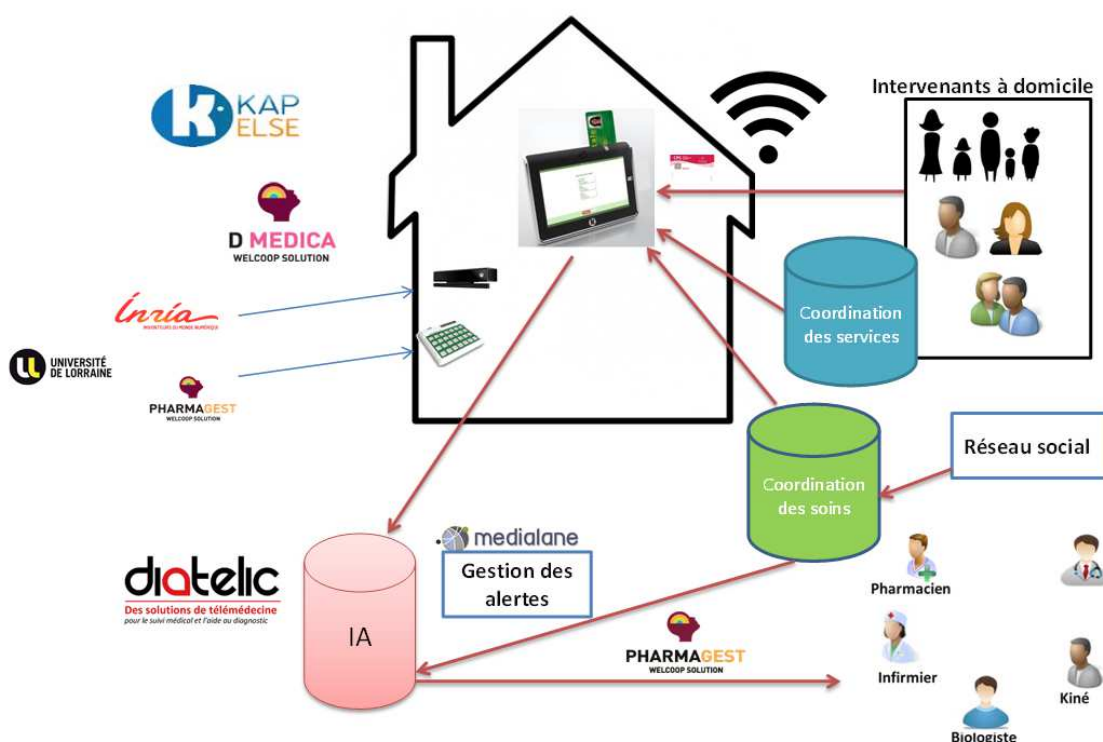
KAP ELSE

D MEDICA
WELCOOP SOLUTION

Inria
INVENTEURS DU MONDE NUMÉRIQUE

UNIVERSITÉ DE LORRAINE

PHARMAGEST
WELCOOP SOLUTION

Intervenants à domicile

Coordination des services

Réseau social

Coordination des soins

medialane

Gestion des alertes

diatelic
Des solutions de télémédecine
pour le suivi médical et l'aide au diagnostic

IA

PHARMAGEST
WELCOOP SOLUTION

Pharmacien

Infirmier

Kiné

Biologiste